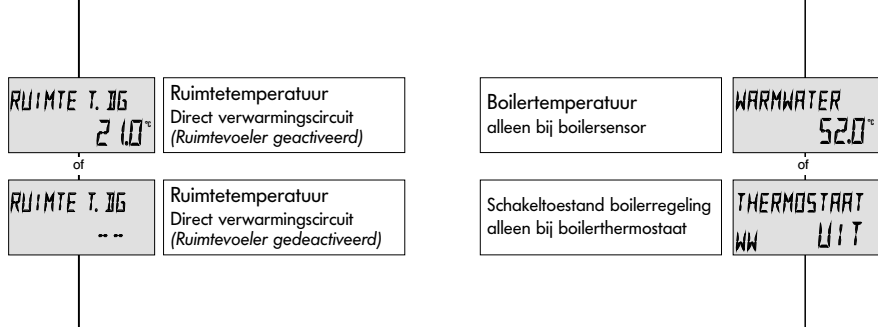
RUIMTE T. DG
21.0°C

Ruimtetemperatuur
Direct verwarmingscircuit
*(Ruimtevoeler geactiveerd)*

of

RUIMTE T. DG
-- --

Ruimtetemperatuur
Direct verwarmingscircuit
*(Ruimtevoeler gedeactiveerd)*

Boilertemperatuur
alleen bij boilersensor

WARMWATER
52.0°C

of

Schakeltoestand boilerregeling
alleen bij boilerthermostaat

THERMOSTAAT
WW UIT